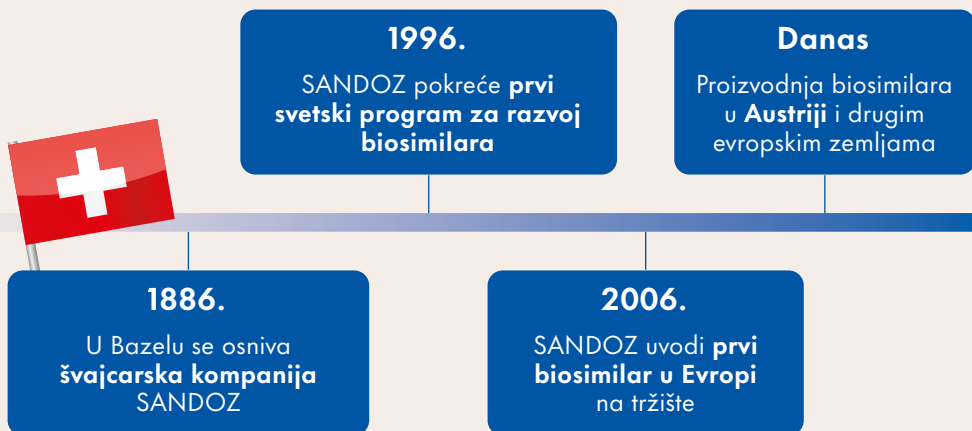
1886.

U Bazelu se osniva **švajcarska kompanija** SANDOZ

1996.

SANDOZ pokreće **prvi svetski program za razvoj biosimilara**

2006.

SANDOZ uvodi **prvi biosimilar u Evropi** na tržište

Danas

Proizvodnja biosimilara u **Austriji** i drugim evropskim zemljama